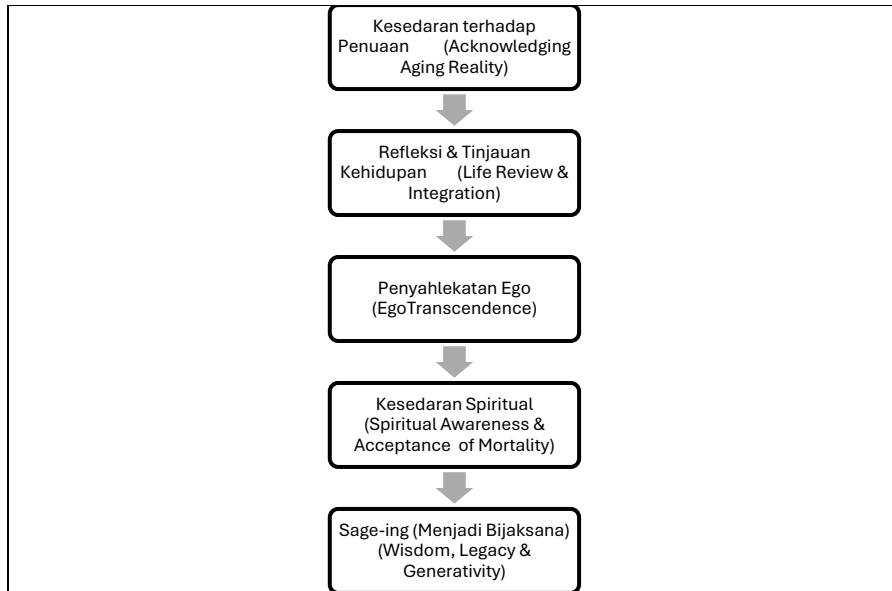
Kesedaran terhadap Penuaan (Acknowledging Aging Reality)

Refleksi & Tinjauan Kehidupan (Life Review & Integration)

Penyahlekatan Ego (EgoTranscendence)

Kesedaran Spiritual (Spiritual Awareness & Acceptance of Mortality)

Sage-ing (Menjadi Bijaksana) (Wisdom, Legacy & Generativity)